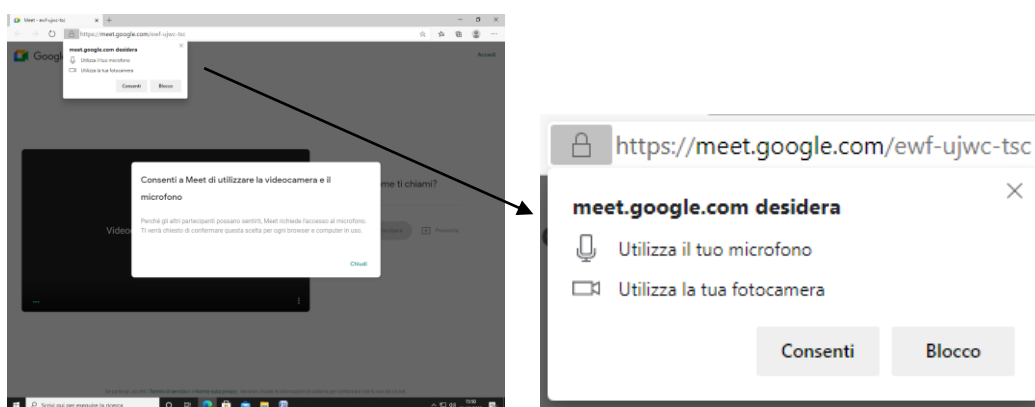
Meet - ewf-ujwc-tsc

https://meet.google.com/ewf-ujwc-tsc

meet.google.com desidera

Utilizza il tuo microfono

Utilizza la tua fotocamera

Consenti Blocco

Accedi

Consenti a Meet di utilizzare la videocamera e il microfono

Perché gli altri partecipanti possano sentirti, Meet richiede l'accesso al microfono. Ti verrà chiesto di confermare questa scelta per ogni browser e computer in uso.

Chiudi

me ti chiami?

Video

Scrivi qui per eseguire la ricerca

https://meet.google.com/ewf-ujwc-tsc

meet.google.com desidera

Utilizza il tuo microfono

Utilizza la tua fotocamera

Consenti

Blocco